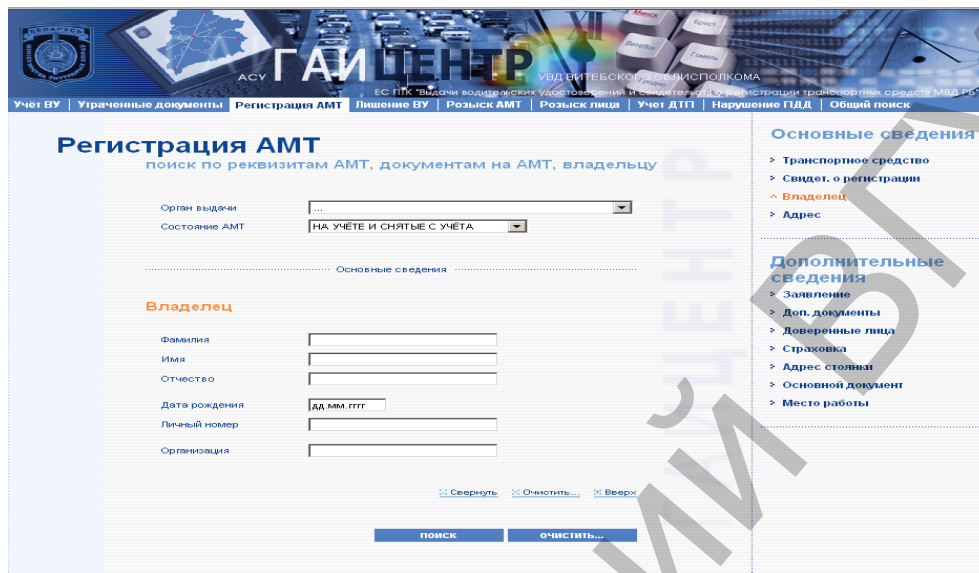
БЕЛАРУСЬ

АСУ ГАИ ЦЕНТР

УВД ВИТЕБСКОГО ОБЛИСПОЛКОМА

ЕС ПТК "Выдачи водительских удостоверений и свидетельств о регистрации транспортных средств МВД РБ"

Минск Брест Витебск Гомель

Учёт ВУ | Утраченные документы | Регистрация АМТ | Лишение ВУ | Розыск АМТ | Розыск лица | Учет ДТП | Нарушение ПДД | Общий поиск

Регистрация АМТ
поиск по реквизитам АМТ, документам на АМТ, владельцу

Орган выдачи ...
Состояние АМТ НА УЧЁТЕ И СНЯТЫЕ С УЧЁТА

Основные сведения

Владелец

Фамилия
Имя
Отчество
Дата рождения дд.мм.гггг
Личный номер
Организация

Свернуть Очистить ... Вверх

поиск очистить...

Основные сведения
Транспортное средство
Свидет. о регистрации
Владелец
Адрес

Дополнительные сведения
Заявление
Доп. документы
Доверенные лица
Страховка
Адрес стоянки
Основной документ
Место работы